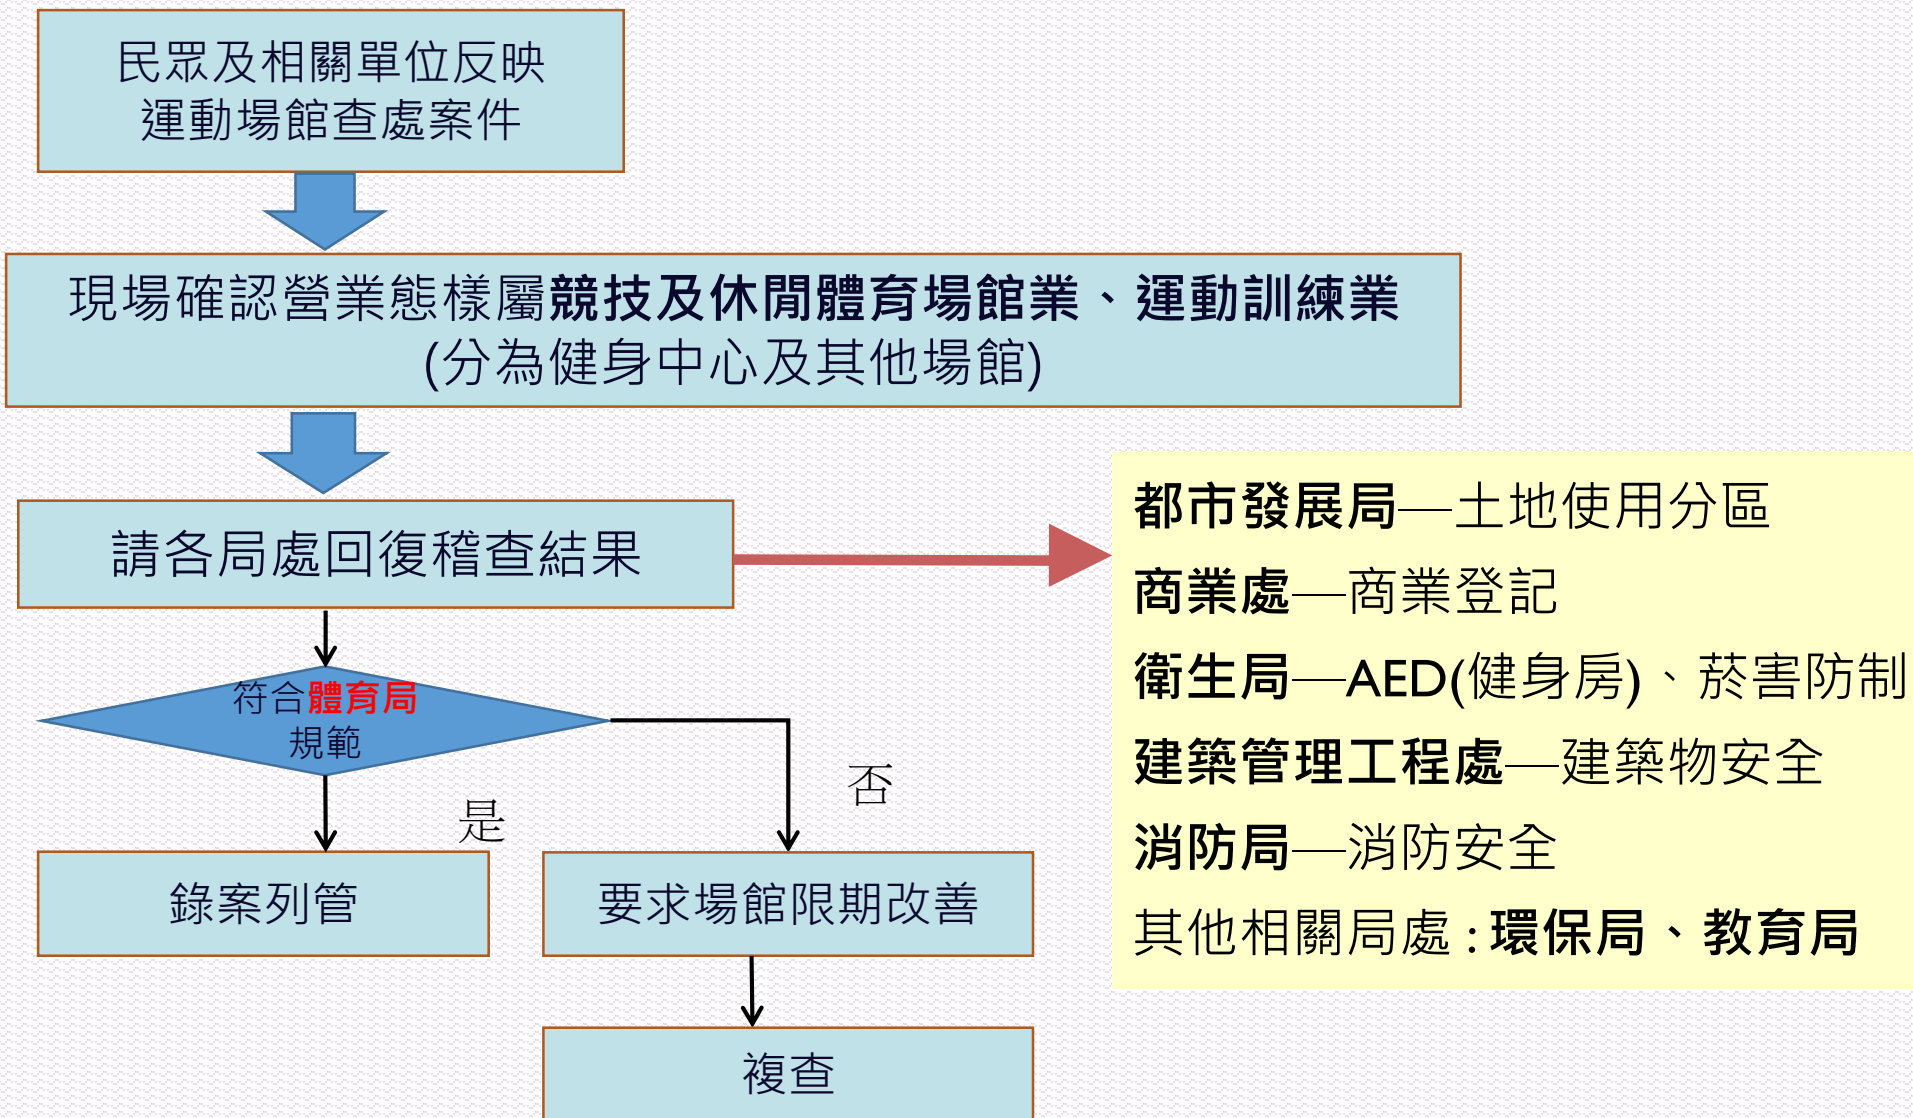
民眾及相關單位反映
運動場館查處案件

現場確認營業態樣屬競技及休閒體育場館業、運動訓練業
(分為健身中心及其他場館)

請各局處回復稽查結果

都市發展局—土地使用分區
商業處—商業登記
衛生局—AED(健身房)、菸害防制
建築管理工程處—建築物安全
消防局—消防安全
其他相關局處：環保局、教育局

符合體育局
規範

是

否

錄案列管

要求場館限期改善

複查